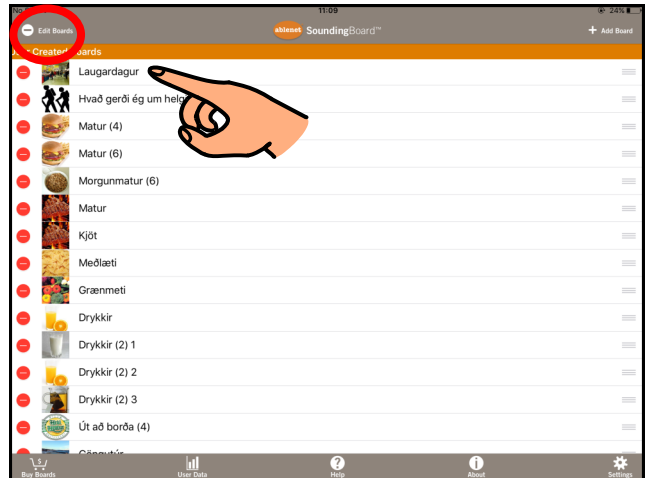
No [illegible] 11:09 24%

Edit Boards

ablenet SoundingBoard™

+ Add Board

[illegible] Created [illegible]oards

Laugardagur

Hvað gerði ég um helg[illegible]

Matur (4)

Matur (6)

Morgunmatur (6)

Matur

Kjöt

Meðlæti

Grænmeti

Drykkir

Drykkir (2) 1

Drykkir (2) 2

Drykkir (2) 3

Út að borða (4)

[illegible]

Buy Boards

User Data

Help

About

Settings